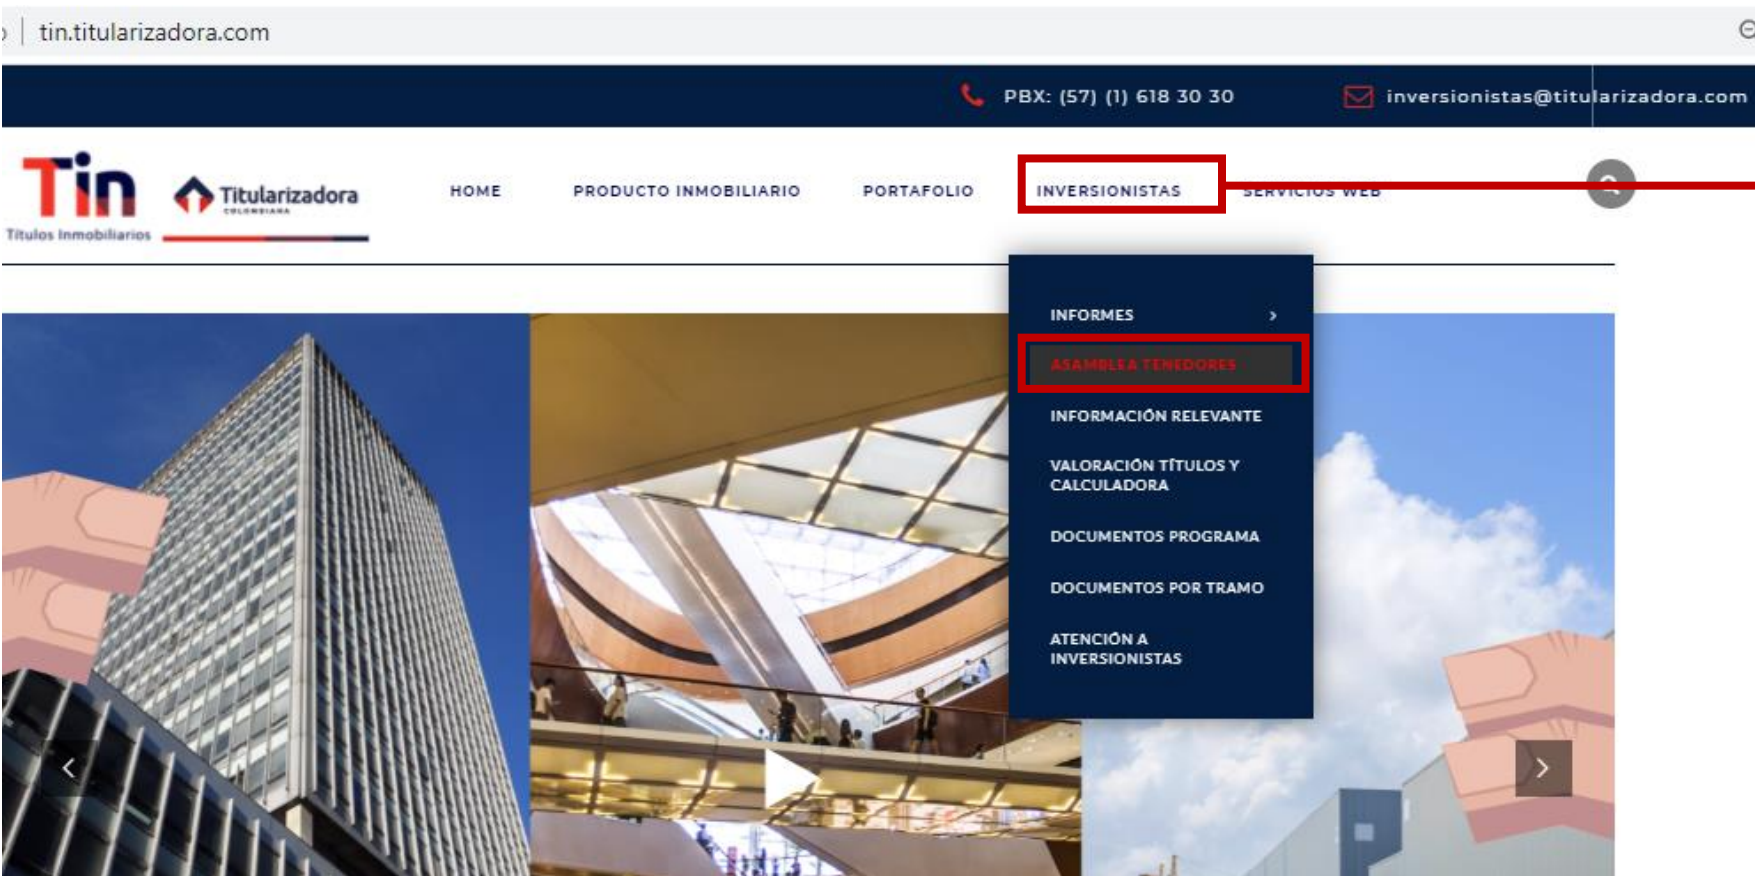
tin.titularizadora.com

PBX: (57) (1) 618 30 30

inversionistas@titularizadora.com

Tin
Títulos Inmobiliarios

Titularizadora
COLOMBIANA

HOME

PRODUCTO INMOBILIARIO

PORTAFOLIO

INVERSIONISTAS

SERVICIOS WEB

INFORMES

ASAMBLEA TENEDORES

INFORMACIÓN RELEVANTE

VALORACIÓN TÍTULOS Y CALCULADORA

DOCUMENTOS PROGRAMA

DOCUMENTOS POR TRAMO

ATENCIÓN A INVERSIONISTAS